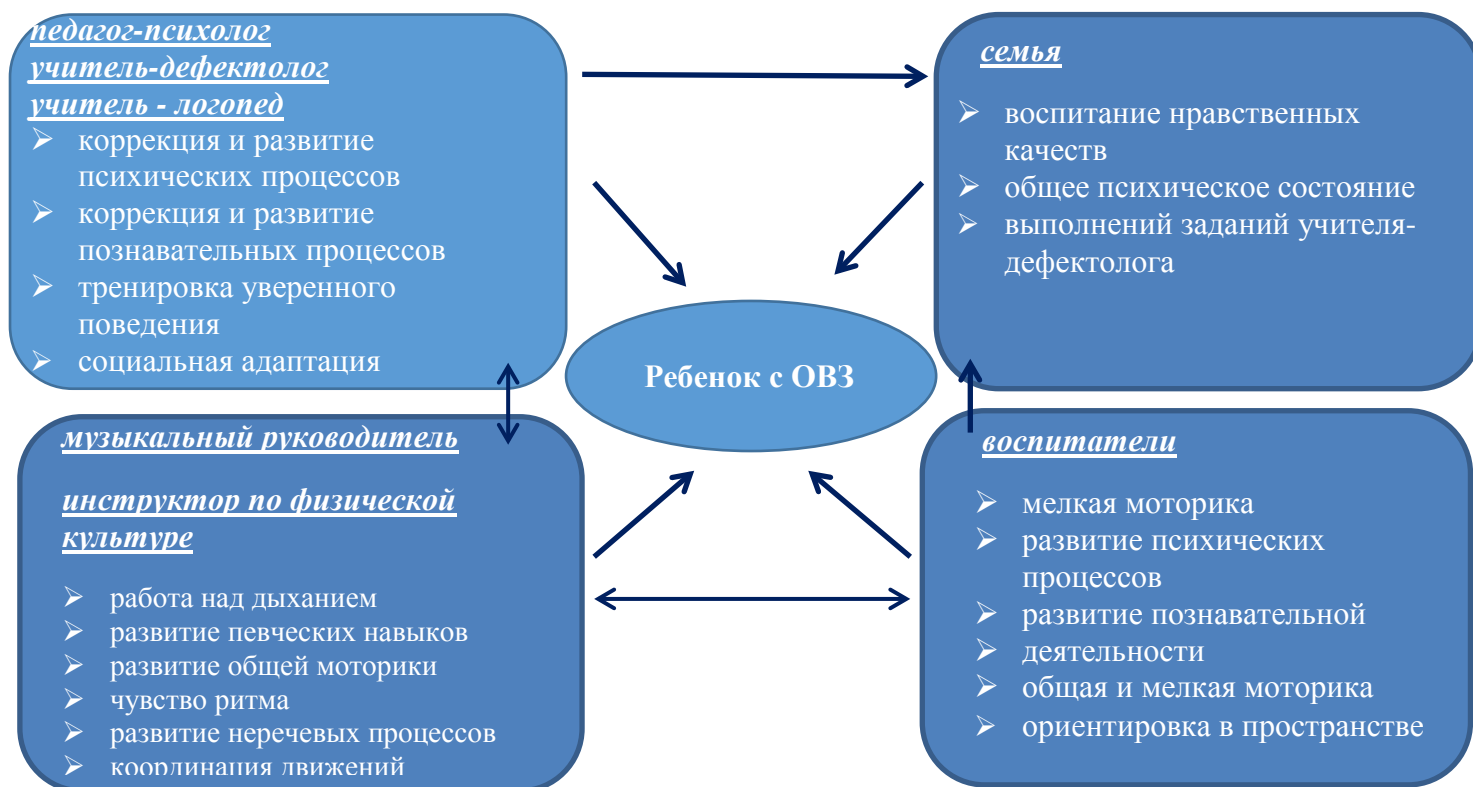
педагог-психолог
учитель-дефектолог
учитель - логопед

- коррекция и развитие психических процессов
- коррекция и развитие познавательных процессов
- тренировка уверенного поведения
- социальная адаптация

семья

- воспитание нравственных качеств
- общее психическое состояние
- выполнений заданий учителя-дефектолога

Ребенок с ОВЗ

музыкальный руководитель

инструктор по физической культуре

- работа над дыханием
- развитие певческих навыков
- развитие общей моторики
- чувство ритма
- развитие неречевых процессов
- координация движений

воспитатели

- мелкая моторика
- развитие психических процессов
- развитие познавательной
- деятельности
- общая и мелкая моторика
- ориентировка в пространстве